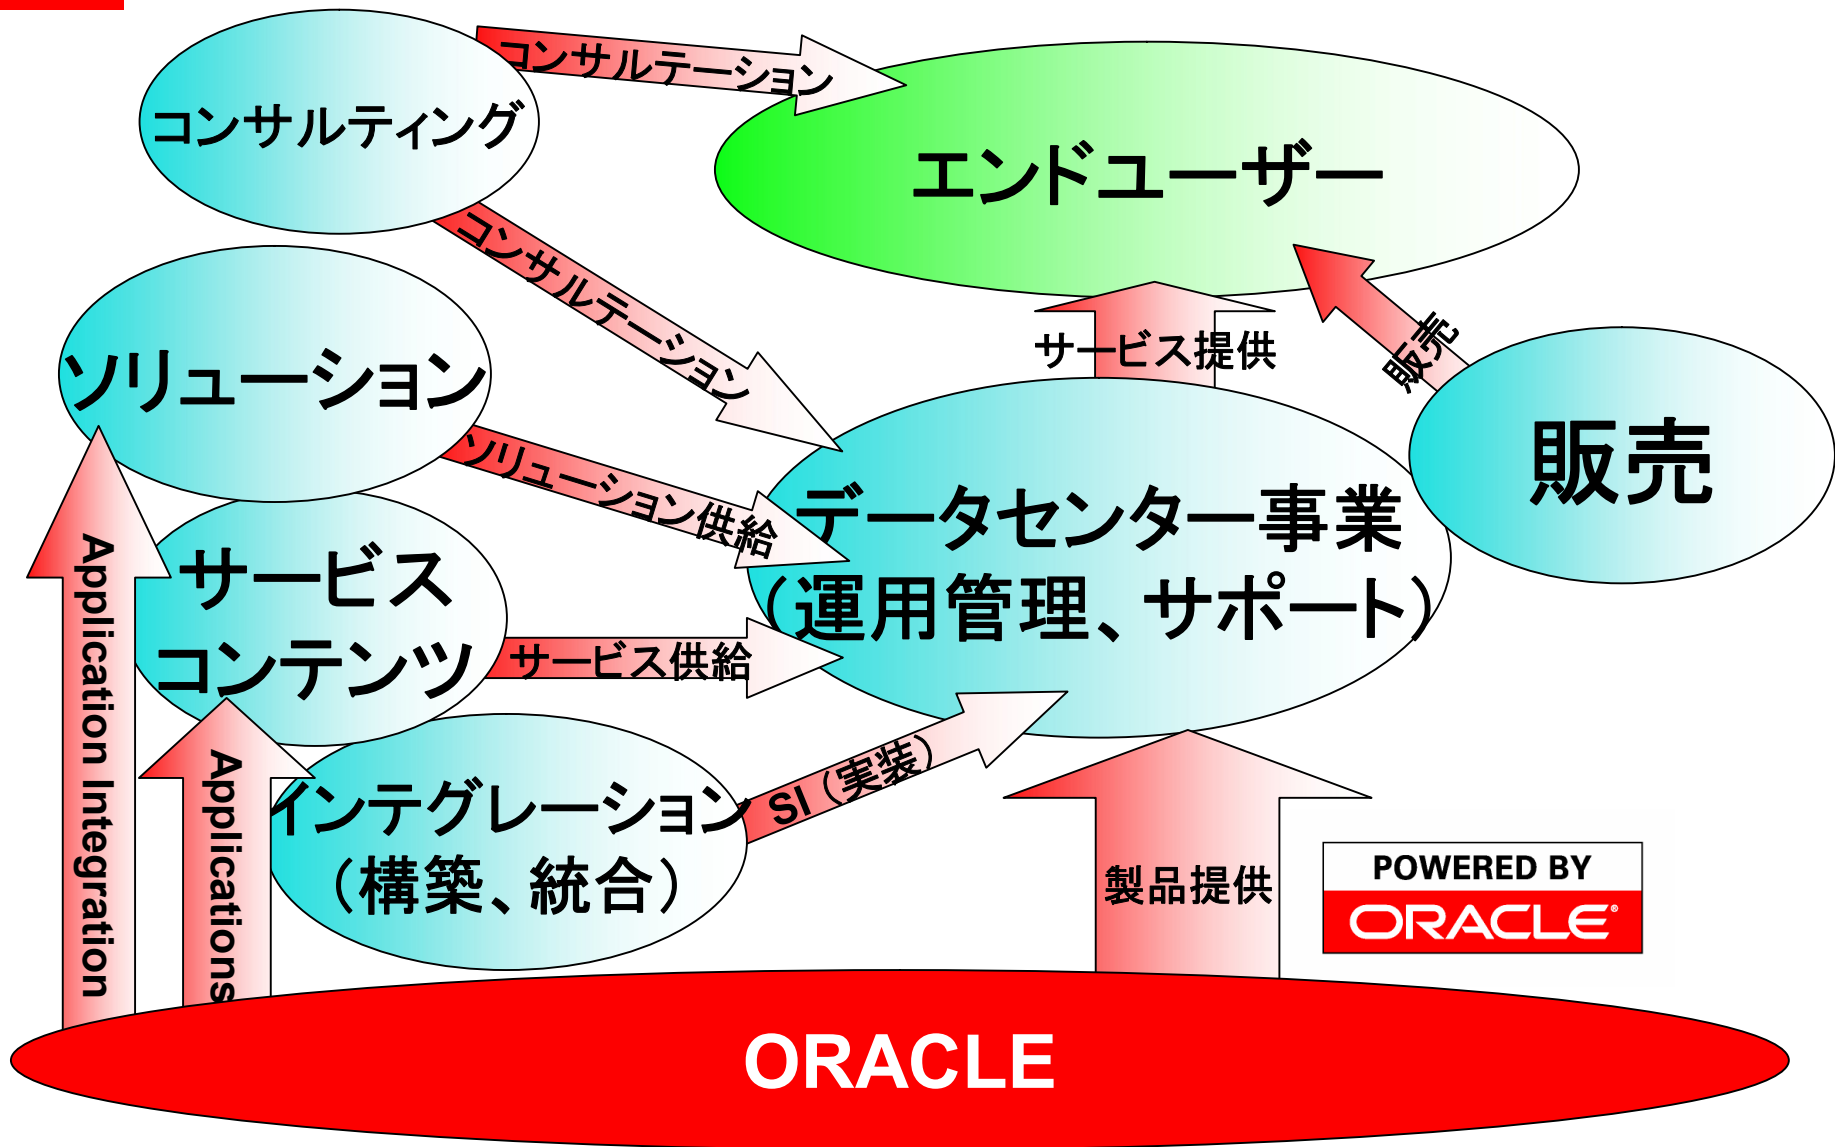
コンサルティング

コンサルテーション

エンドユーザー

コンサルテーション

ソリューション

サービス提供

販売

販売

ソリューション供給

データセンター事業
（運用管理、サポート）

サービス
コンテンツ

サービス供給

Application Integration

Applications

インテグレーション
（構築、統合）

SI（実装）

製品提供

POWERED BY
ORACLE

ORACLE